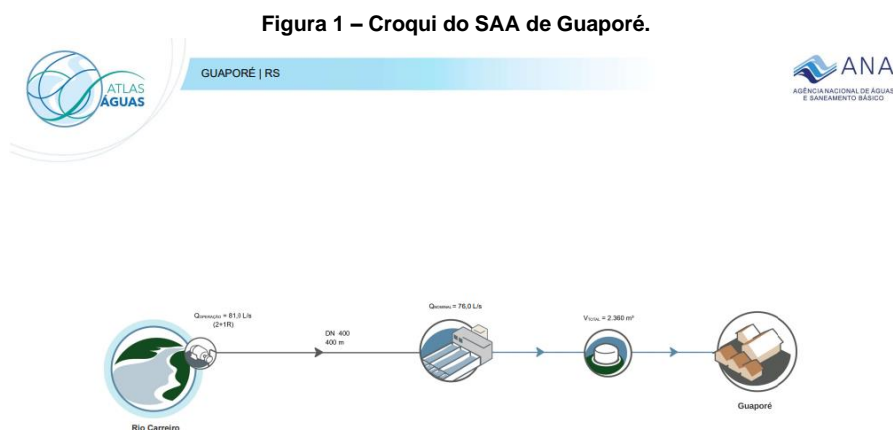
Figura 1 – Croqui do SAA de Guaporé.

ATLAS ÁGUAS

GUAPORÉ | RS

ANA
AGÊNCIA NACIONAL DE ÁGUAS E SANEAMENTO BÁSICO

$Q_{OPERAÇÃO}$ = 81,0 L/s (2+1R)

DN 400
400 m

$Q_{NOMINAL}$ = 76,0 L/s

$V_{TOTAL}$ = 2.360 m³

Rio Carreiro

Guaporé